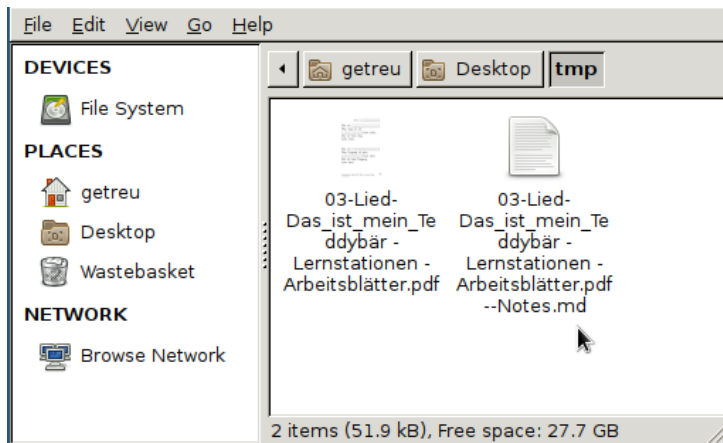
File Edit View Go Help

DEVICES
File System
PLACES
getreu
Desktop
Wastebasket
NETWORK
Browse Network

getreu Desktop tmp

03-Lied-Das_ist_mein_Teddybär - Lernstationen - Arbeitsblätter.pdf

03-Lied-Das_ist_mein_Teddybär - Lernstationen - Arbeitsblätter.pdf--Notes.md

2 items (51.9 kB), Free space: 27.7 GB